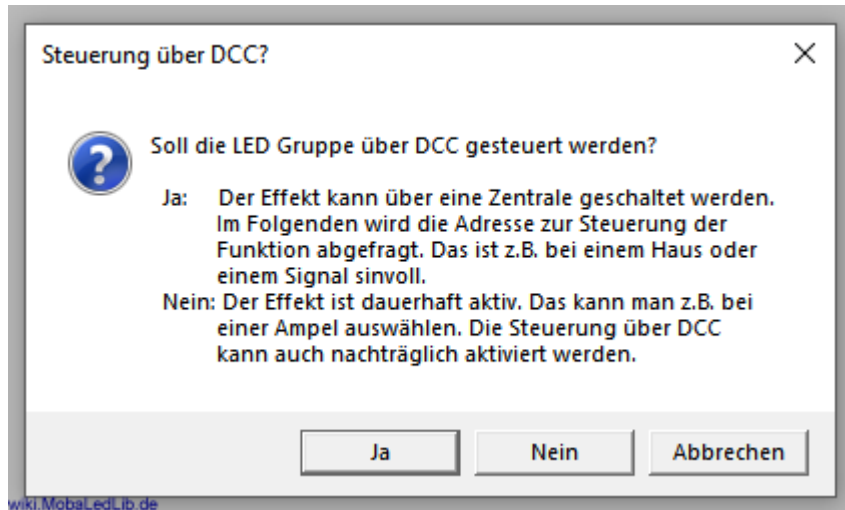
Steuerung über DCC?

×

Soll die LED Gruppe über DCC gesteuert werden?

Ja: Der Effekt kann über eine Zentrale geschaltet werden. Im Folgenden wird die Adresse zur Steuerung der Funktion abgefragt. Das ist z.B. bei einem Haus oder einem Signal sinvoll.
Nein: Der Effekt ist dauerhaft aktiv. Das kann man z.B. bei einer Ampel auswählen. Die Steuerung über DCC kann auch nachträglich aktiviert werden.

Ja Nein Abbrechen

wiki.MobaLedLib.de